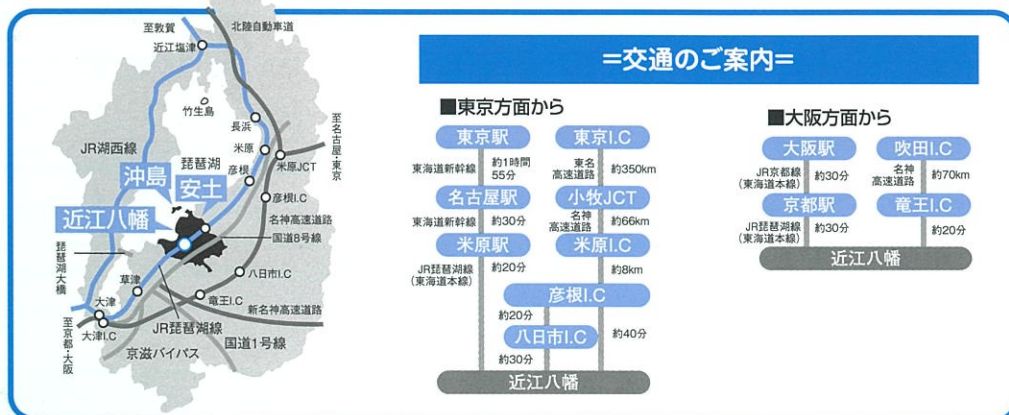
至敦賀
北陸自動車道
近江塩津
竹生島
長浜
至名古屋・東京
JR湖西線
米原
彦根
米原JCT
琵琶湖
沖島
安土
彦根I.C
近江八幡
名神高速道路
国道8号線
琵琶湖大橋
草津
八日市I.C
大津
竜王I.C
新名神高速道路
至京都・大阪
大津I.C
JR琵琶湖線
京滋バイパス
国道1号線

=交通のご案内=

■東京方面から

東京駅
東海道新幹線
約1時間55分
名古屋駅
東海道新幹線
約30分
米原駅
JR琵琶湖線（東海道本線）
約20分

東京I.C
東名高速道路
約350km
小牧JCT
名神高速道路
約66km
米原I.C
約8km
彦根I.C
約20分
約40分
八日市I.C
約30分
近江八幡

■大阪方面から

大阪駅
JR京都線（東海道本線）
約30分
京都駅
JR琵琶湖線（東海道本線）
約30分

吹田I.C
名神高速道路
約70km
竜王I.C
約20分
近江八幡